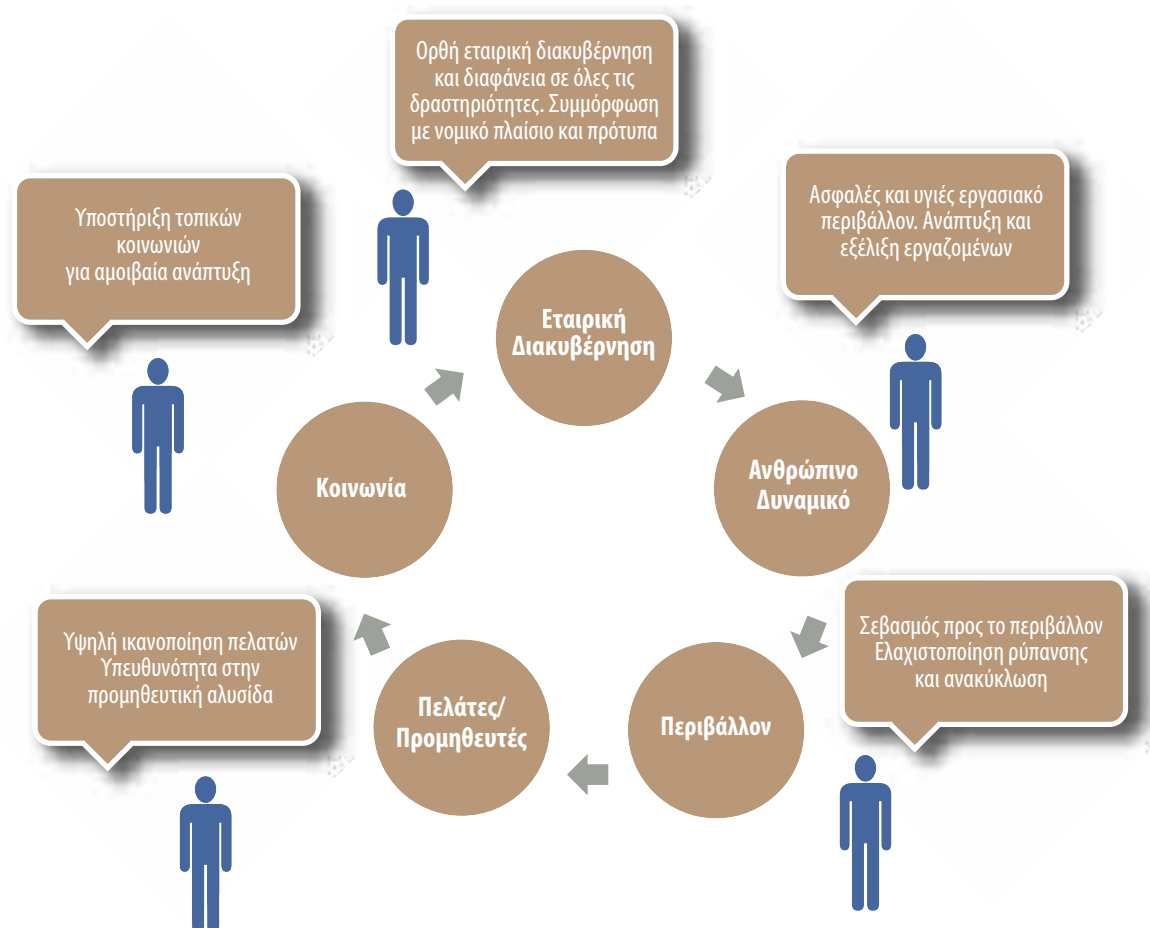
Ορθή εταιρική διακυβέρνηση και διαφάνεια σε όλες τις δραστηριότητες. Συμμόρφωση με νομικό πλαίσιο και πρότυπα

Υποστήριξη τοπικών κοινωνιών για αμοιβαία ανάπτυξη

Ασφαλές και υγιές εργασιακό περιβάλλον. Ανάπτυξη και εξέλιξη εργαζομένων

Εταιρική Διακυβέρνηση

Ανθρώπινο Δυναμικό

Κοινωνία

Σεβασμός προς το περιβάλλον Ελαχιστοποίηση ρύπανσης και ανακύκλωση

Υψηλή ικανοποίηση πελατών Υπευθυνότητα στην προμηθευτική αλυσίδα

Πελάτες/ Προμηθευτές

Περιβάλλον